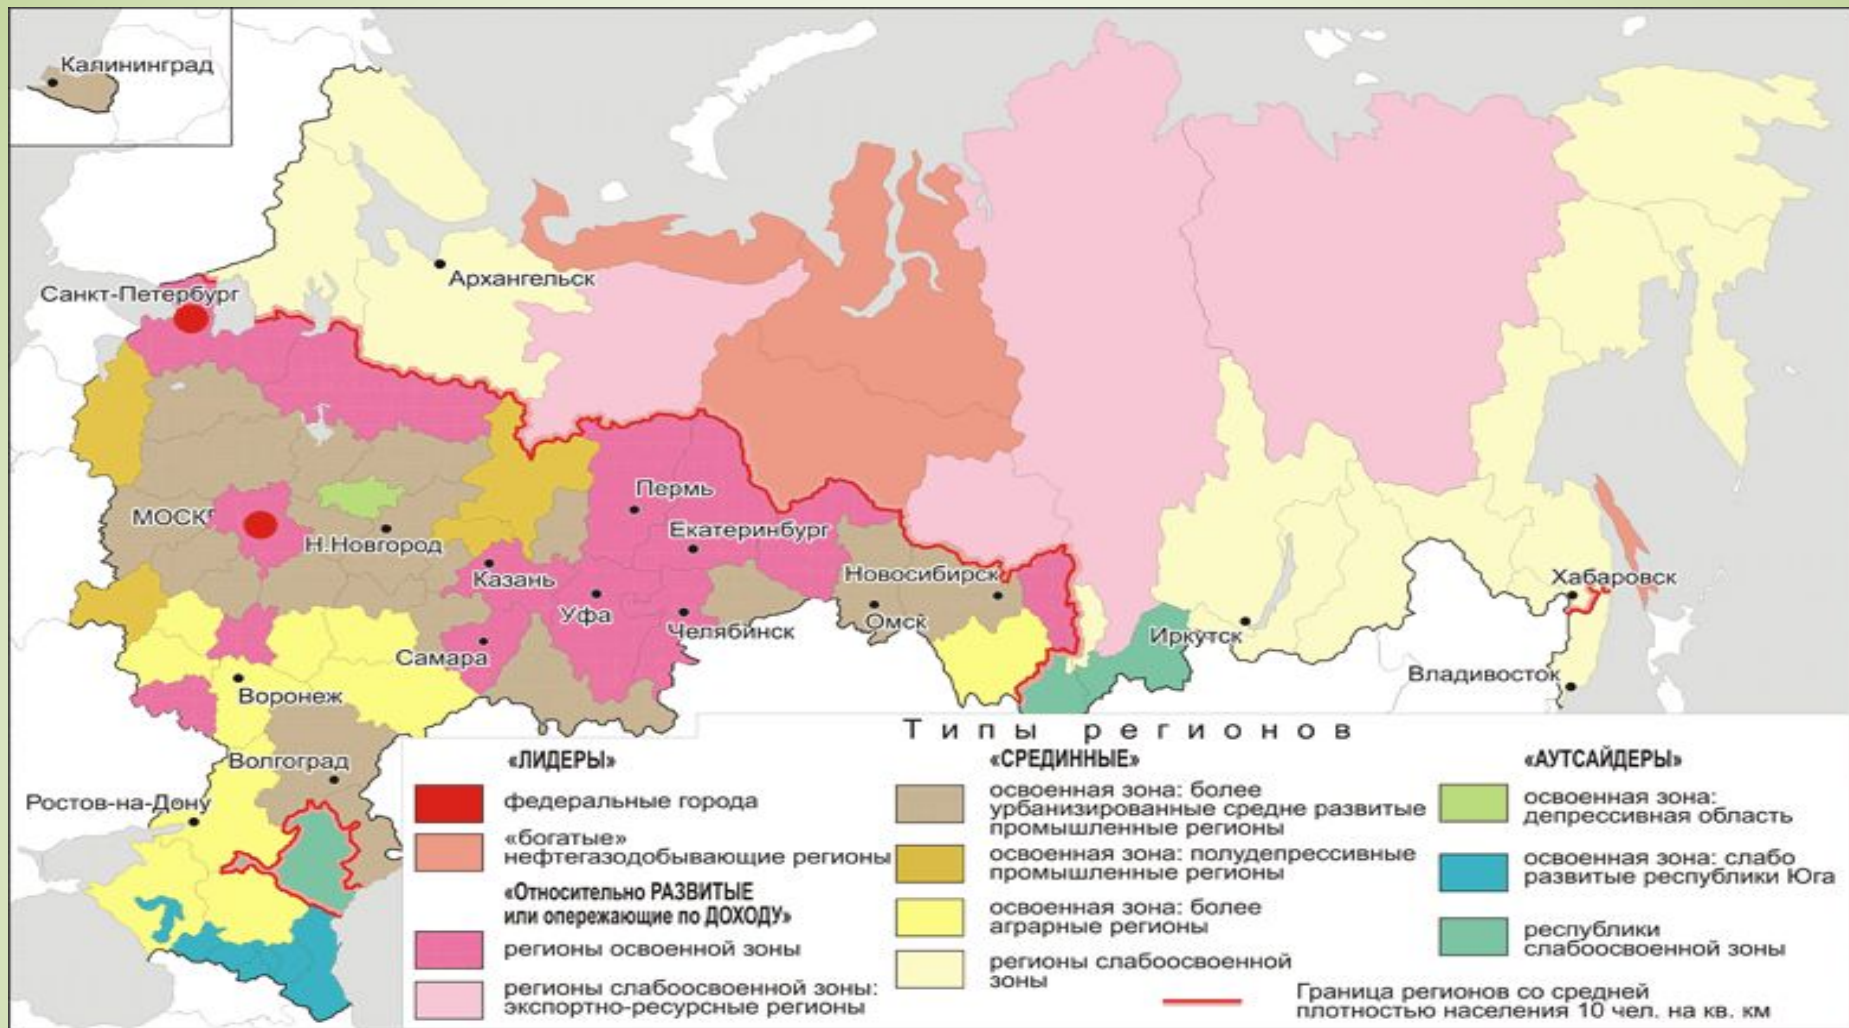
Калининград

Санкт-Петербург

Архангельск

МОСК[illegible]

Н.Новгород

Пермь

Екатеринбург

Казань

Уфа

Челябинск

Самара

Новосибирск

Омск

Иркутск

Хабаровск

Владивосток

Воронеж

Волгоград

Ростов-на-Дону

Типы регионов

«ЛИДЕРЫ»

федеральные города

«богатые» нефтегазодобывающие регионы

«Относительно РАЗВИТЫЕ или опережающие по ДОХОДУ»

регионы освоенной зоны

регионы слабоосвоенной зоны: экспортно-ресурсные регионы

«СРЕДИННЫЕ»

освоенная зона: более урбанизированные средне развитые промышленные регионы

освоенная зона: полудепрессивные промышленные регионы

освоенная зона: более аграрные регионы

регионы слабоосвоенной зоны

«АУТСАЙДЕРЫ»

освоенная зона: депрессивная область

освоенная зона: слабо развитые республики Юга

республики слабоосвоенной зоны

Граница регионов со средней плотностью населения 10 чел. на кв. км